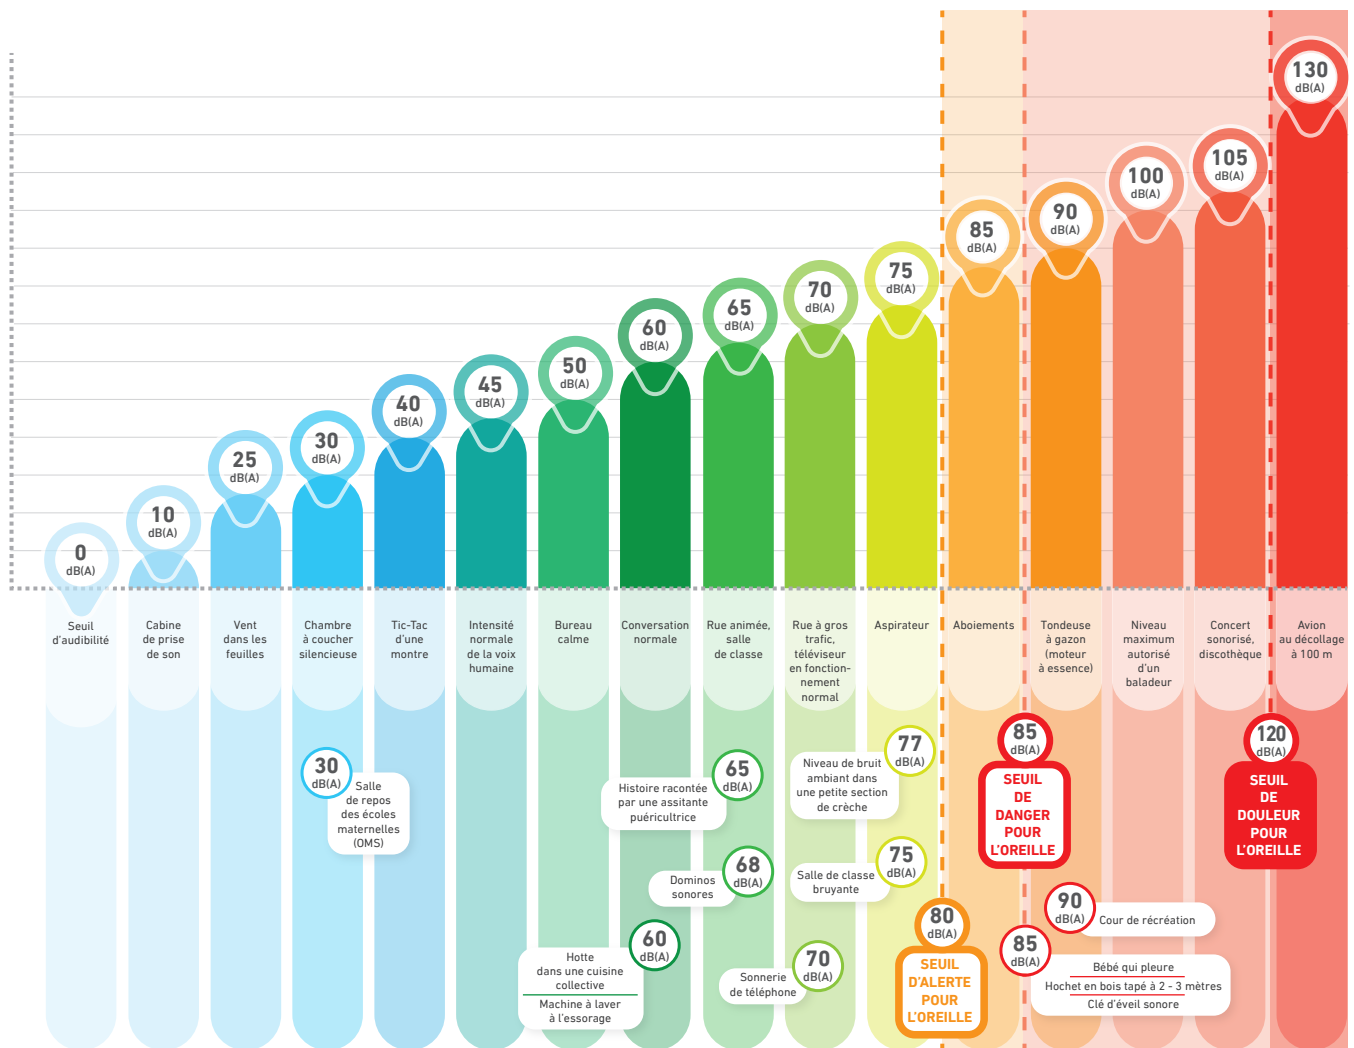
0 dB(A)
Seuil d'audibilité

10 dB(A)
Cabine de prise de son

25 dB(A)
Vent dans les feuilles

30 dB(A)
Chambre à coucher silencieuse

40 dB(A)
Tic-Tac d'une montre

45 dB(A)
Intensité normale de la voix humaine

50 dB(A)
Bureau calme

60 dB(A)
Conversation normale

65 dB(A)
Rue animée, salle de classe

70 dB(A)
Rue à gros trafic, téléviseur en fonctionnement normal

75 dB(A)
Aspirateur

85 dB(A)
Aboiements

90 dB(A)
Tondeuse à gazon (moteur à essence)

100 dB(A)
Niveau maximum autorisé d'un baladeur

105 dB(A)
Concert sonorisé, discothèque

130 dB(A)
Avion au décollage à 100 m

30 dB(A)
Salle de repos des écoles maternelles (OMS)

65 dB(A)
Histoire racontée par une assistante puéricultrice

68 dB(A)
Dominos sonores

60 dB(A)
Hotte dans une cuisine collective
Machine à laver à l'essorage

77 dB(A)
Niveau de bruit ambiant dans une petite section de crèche

75 dB(A)
Salle de classe bruyante

70 dB(A)
Sonnerie de téléphone

80 dB(A)
SEUIL D'ALERTE POUR L'OREILLE

85 dB(A)
SEUIL DE DANGER POUR L'OREILLE

90 dB(A)
Cour de récréation

85 dB(A)
Bébé qui pleure
Hochet en bois tapé à 2 - 3 mètres
Clé d'éveil sonore

120 dB(A)
SEUIL DE DOULEUR POUR L'OREILLE